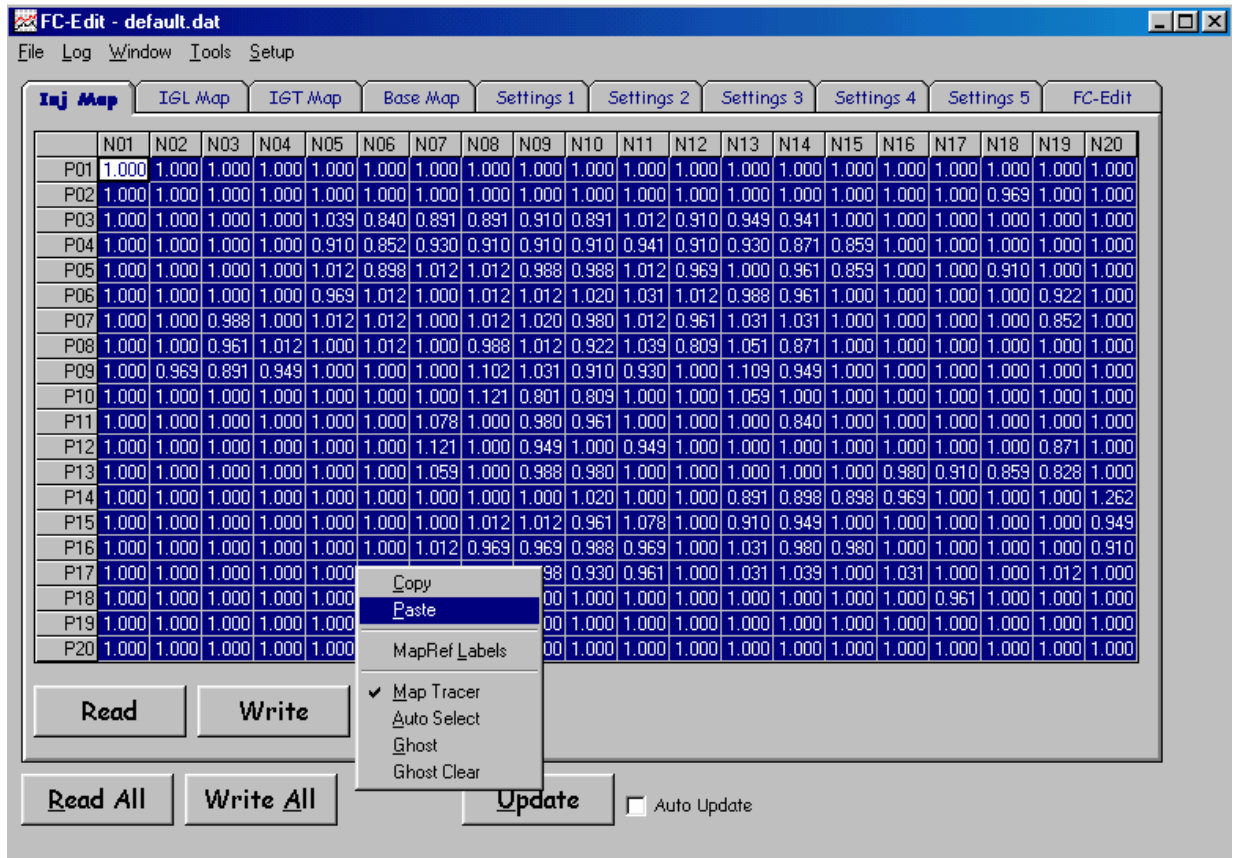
FC-Edit - default.dat

File Log Window Tools Setup

Inj Map | IGL Map | IGT Map | Base Map | Settings 1 | Settings 2 | Settings 3 | Settings 4 | Settings 5 | FC-Edit

| | N01 | N02 | N03 | N04 | N05 | N06 | N07 | N08 | N09 | N10 | N11 | N12 | N13 | N14 | N15 | N16 | N17 | N18 | N19 | N20 |
|---|---|---|---|---|---|---|---|---|---|---|---|---|---|---|---|---|---|---|---|---|
| P01 | 1.000 | 1.000 | 1.000 | 1.000 | 1.000 | 1.000 | 1.000 | 1.000 | 1.000 | 1.000 | 1.000 | 1.000 | 1.000 | 1.000 | 1.000 | 1.000 | 1.000 | 1.000 | 1.000 | 1.000 |
| P02 | 1.000 | 1.000 | 1.000 | 1.000 | 1.000 | 1.000 | 1.000 | 1.000 | 1.000 | 1.000 | 1.000 | 1.000 | 1.000 | 1.000 | 1.000 | 1.000 | 1.000 | 0.969 | 1.000 | 1.000 |
| P03 | 1.000 | 1.000 | 1.000 | 1.000 | 1.039 | 0.840 | 0.891 | 0.891 | 0.910 | 0.891 | 1.012 | 0.910 | 0.949 | 0.941 | 1.000 | 1.000 | 1.000 | 1.000 | 1.000 | 1.000 |
| P04 | 1.000 | 1.000 | 1.000 | 1.000 | 0.910 | 0.852 | 0.930 | 0.910 | 0.910 | 0.910 | 0.941 | 0.910 | 0.930 | 0.871 | 0.859 | 1.000 | 1.000 | 1.000 | 1.000 | 1.000 |
| P05 | 1.000 | 1.000 | 1.000 | 1.000 | 1.012 | 0.898 | 1.012 | 1.012 | 0.988 | 0.988 | 1.012 | 0.969 | 1.000 | 0.961 | 0.859 | 1.000 | 1.000 | 0.910 | 1.000 | 1.000 |
| P06 | 1.000 | 1.000 | 1.000 | 1.000 | 0.969 | 1.012 | 1.000 | 1.012 | 1.012 | 1.020 | 1.031 | 1.012 | 0.988 | 0.961 | 1.000 | 1.000 | 1.000 | 1.000 | 0.922 | 1.000 |
| P07 | 1.000 | 1.000 | 0.988 | 1.000 | 1.012 | 1.012 | 1.000 | 1.012 | 1.020 | 0.980 | 1.012 | 0.961 | 1.031 | 1.031 | 1.000 | 1.000 | 1.000 | 1.000 | 0.852 | 1.000 |
| P08 | 1.000 | 1.000 | 0.961 | 1.012 | 1.000 | 1.012 | 1.000 | 0.988 | 1.012 | 0.922 | 1.039 | 0.809 | 1.051 | 0.871 | 1.000 | 1.000 | 1.000 | 1.000 | 1.000 | 1.000 |
| P09 | 1.000 | 0.969 | 0.891 | 0.949 | 1.000 | 1.000 | 1.000 | 1.102 | 1.031 | 0.910 | 0.930 | 1.000 | 1.109 | 0.949 | 1.000 | 1.000 | 1.000 | 1.000 | 1.000 | 1.000 |
| P10 | 1.000 | 1.000 | 1.000 | 1.000 | 1.000 | 1.000 | 1.000 | 1.121 | 0.801 | 0.809 | 1.000 | 1.000 | 1.059 | 1.000 | 1.000 | 1.000 | 1.000 | 1.000 | 1.000 | 1.000 |
| P11 | 1.000 | 1.000 | 1.000 | 1.000 | 1.000 | 1.000 | 1.078 | 1.000 | 0.980 | 0.961 | 1.000 | 1.000 | 1.000 | 0.840 | 1.000 | 1.000 | 1.000 | 1.000 | 1.000 | 1.000 |
| P12 | 1.000 | 1.000 | 1.000 | 1.000 | 1.000 | 1.000 | 1.121 | 1.000 | 0.949 | 1.000 | 0.949 | 1.000 | 1.000 | 1.000 | 1.000 | 1.000 | 1.000 | 1.000 | 0.871 | 1.000 |
| P13 | 1.000 | 1.000 | 1.000 | 1.000 | 1.000 | 1.000 | 1.059 | 1.000 | 0.988 | 0.980 | 1.000 | 1.000 | 1.000 | 1.000 | 1.000 | 0.980 | 0.910 | 0.859 | 0.828 | 1.000 |
| P14 | 1.000 | 1.000 | 1.000 | 1.000 | 1.000 | 1.000 | 1.000 | 1.000 | 1.000 | 1.020 | 1.000 | 1.000 | 0.891 | 0.898 | 0.898 | 0.969 | 1.000 | 1.000 | 1.000 | 1.262 |
| P15 | 1.000 | 1.000 | 1.000 | 1.000 | 1.000 | 1.000 | 1.000 | 1.012 | 1.012 | 0.961 | 1.078 | 1.000 | 0.910 | 0.949 | 1.000 | 1.000 | 1.000 | 1.000 | 1.000 | 0.949 |
| P16 | 1.000 | 1.000 | 1.000 | 1.000 | 1.000 | 1.000 | 1.012 | 0.969 | 0.969 | 0.988 | 0.969 | 1.000 | 1.031 | 0.980 | 0.980 | 1.000 | 1.000 | 1.000 | 1.000 | 0.910 |
| P17 | 1.000 | 1.000 | 1.000 | 1.000 | 1.000 | | | | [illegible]98 | 0.930 | 0.961 | 1.000 | 1.031 | 1.039 | 1.000 | 1.031 | 1.000 | 1.000 | 1.012 | 1.000 |
| P18 | 1.000 | 1.000 | 1.000 | 1.000 | 1.000 | | | | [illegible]00 | 1.000 | 1.000 | 1.000 | 1.000 | 1.000 | 1.000 | 1.000 | 0.961 | 1.000 | 1.000 | 1.000 |
| P19 | 1.000 | 1.000 | 1.000 | 1.000 | 1.000 | | | | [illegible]00 | 1.000 | 1.000 | 1.000 | 1.000 | 1.000 | 1.000 | 1.000 | 1.000 | 1.000 | 1.000 | 1.000 |
| P20 | 1.000 | 1.000 | 1.000 | 1.000 | 1.000 | | | | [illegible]00 | 1.000 | 1.000 | 1.000 | 1.000 | 1.000 | 1.000 | 1.000 | 1.000 | 1.000 | 1.000 | 1.000 |

Copy
Paste
MapRef Labels
✔ Map Tracer
Auto Select
Ghost
Ghost Clear

Read
Write
Read All
Write All
Update
Auto Update